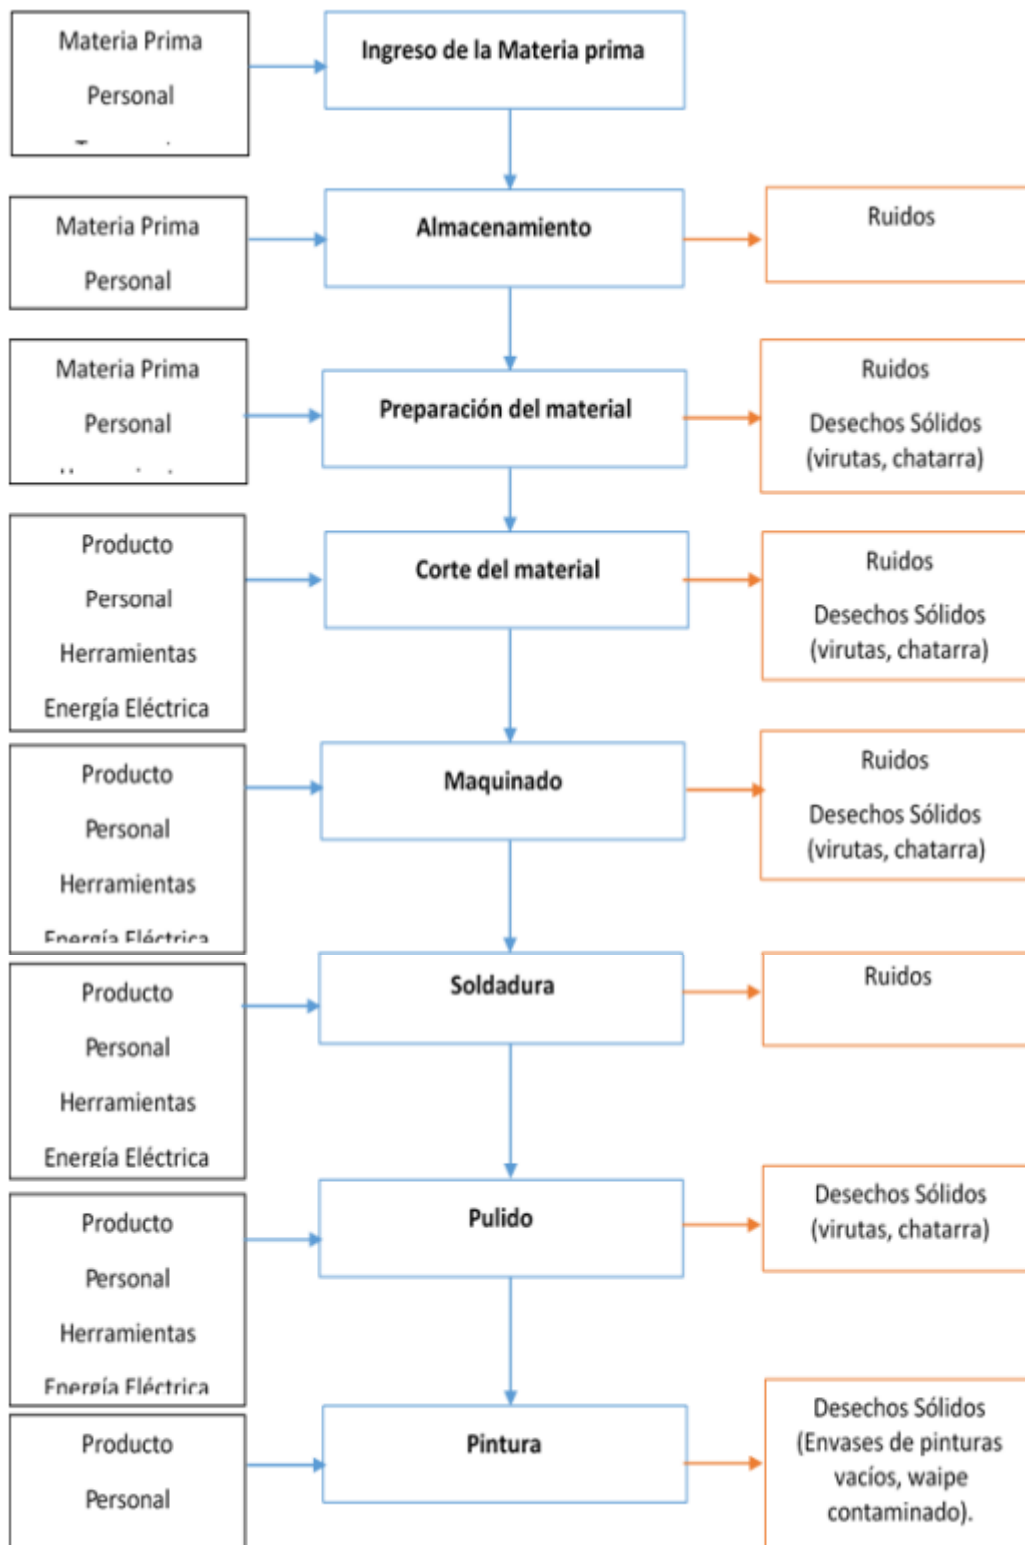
Materia Prima
Personal
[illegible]

Ingreso de la Materia prima

Materia Prima
Personal

Almacenamiento

Ruidos

Materia Prima
Personal
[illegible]

Preparación del material

Ruidos
Desechos Sólidos (virutas, chatarra)

Producto
Personal
Herramientas
Energía Eléctrica

Corte del material

Ruidos
Desechos Sólidos (virutas, chatarra)

Producto
Personal
Herramientas
Energía Eléctrica

Maquinado

Ruidos
Desechos Sólidos (virutas, chatarra)

Producto
Personal
Herramientas
Energía Eléctrica

Soldadura

Ruidos

Producto
Personal
Herramientas
Energía Eléctrica

Pulido

Desechos Sólidos (virutas, chatarra)

Producto
Personal

Pintura

Desechos Sólidos (Envases de pinturas vacíos, waipe contaminado).